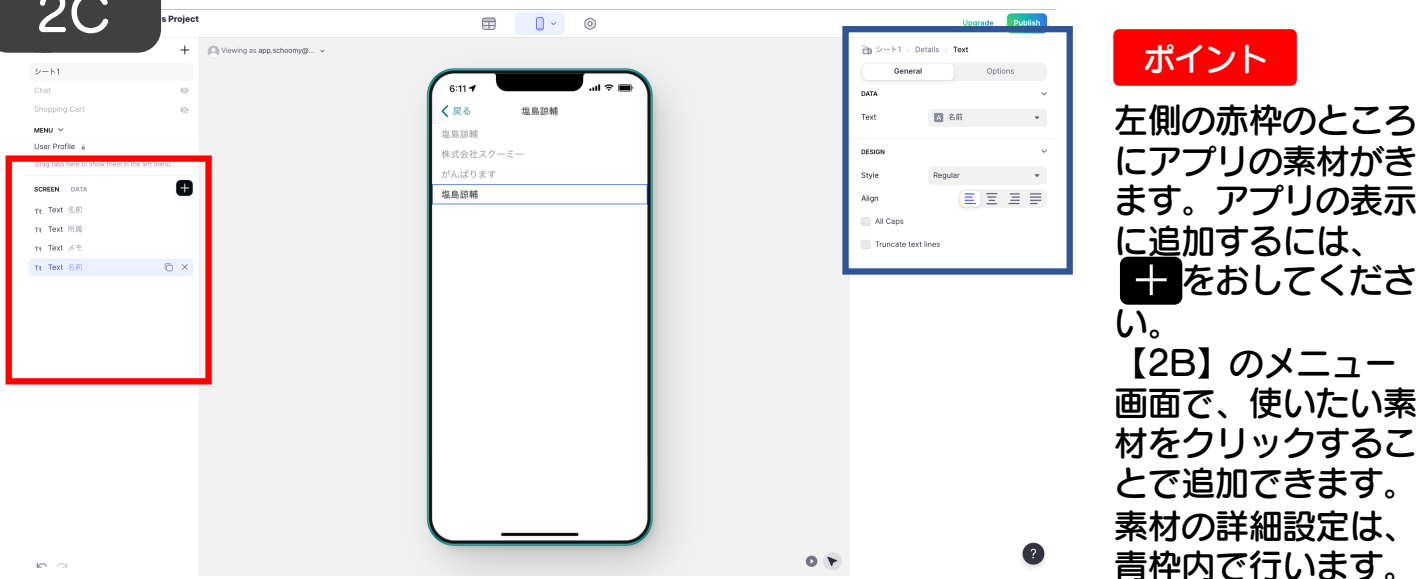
2C

s Project

シート1

Chat

Shopping Cart

MENU

User Profile

Drag tabs here to show them in the left menu.

SCREEN DATA

Tt Text 名前

Tt Text 所属

Tt Text メモ

Tt Text 名前

Viewing as app.schoomy@...

Upgrade Publish

6:11

戻る 塩島諒輔

塩島諒輔

株式会社スクーミー

がんばります

塩島諒輔

シート1 › Details › Text

General Options

DATA

Text 名前

DESIGN

Style Regular

Align

All Caps

Truncate text lines

ポイント

左側の赤枠のところにアプリの素材がきます。アプリの表示に追加するには、＋をおしてください。
【2B】のメニュー画面で、使いたい素材をクリックすることで追加できます。
素材の詳細設定は、青枠内で行います。